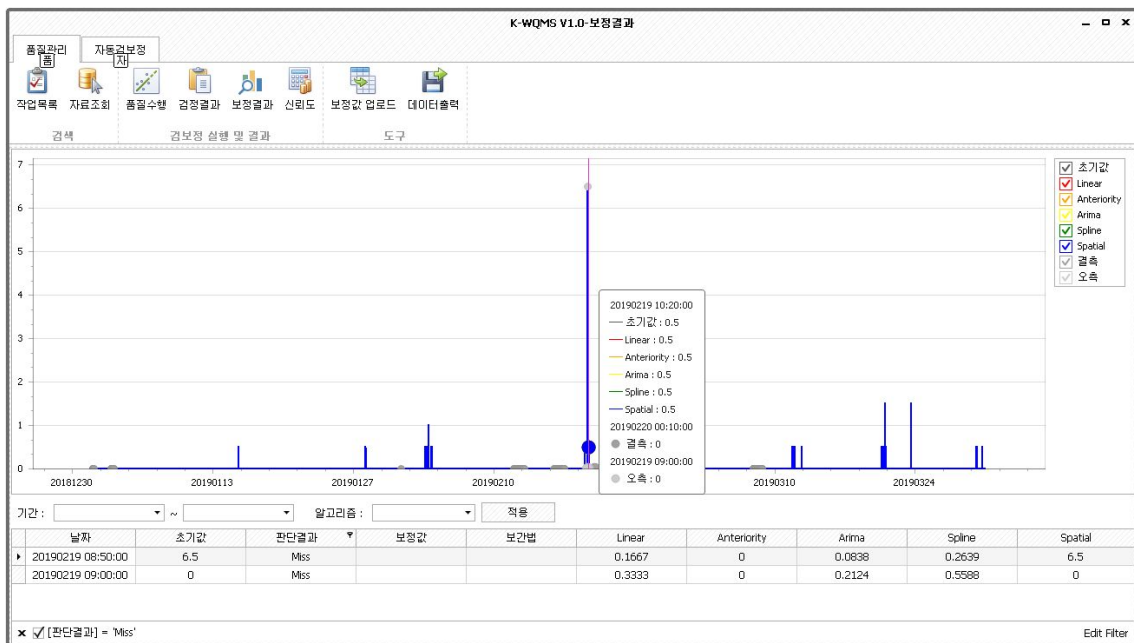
K-WQMS V1.0-보정결과

품질관리 자동검보정
폼 자

작업목록 자료조회 품질수행 검정결과 보정결과 신뢰도 보정값 업로드 데이터출력

검색 검보정 실행 및 결과 도구

7
6
5
4
3
2
1
0

20181230 20190113 20190127 20190210 20190310 20190324

20190219 10:20:00
초기값 : 0.5
Linear : 0.5
Anteriority : 0.5
Arima : 0.5
Spline : 0.5
Spatial : 0.5
20190220 00:10:00
결측 : 0
20190219 09:00:00
오측 : 0

초기값
Linear
Anteriority
Arima
Spline
Spatial
결측
오측

기간 : ~ 알고리즘 : 적용

| 날짜 | 초기값 | 판단결과 | 보정값 | 보간법 | Linear | Anteriority | Arima | Spline | Spatial |
|---|---|---|---|---|---|---|---|---|---|
| 20190219 08:50:00 | 6.5 | Miss | | | 0.1667 | 0 | 0.0838 | 0.2639 | 6.5 |
| 20190219 09:00:00 | 0 | Miss | | | 0.3333 | 0 | 0.2124 | 0.5588 | 0 |

[판단결과] = 'Miss'

Edit Filter